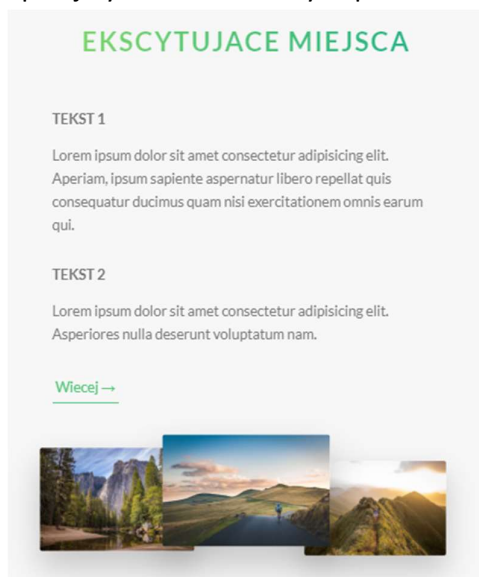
EKSCYTUJACE MIEJSCA

TEKST 1

Lorem ipsum dolor sit amet consectetur adipisicing elit. Aperiam, ipsum sapiente aspernatur libero repellat quis consequatur ducimus quam nisi exercitationem omnis earum qui.

TEKST 2

Lorem ipsum dolor sit amet consectetur adipisicing elit. Asperiores nulla deserunt voluptatum nam.

Wiecej →